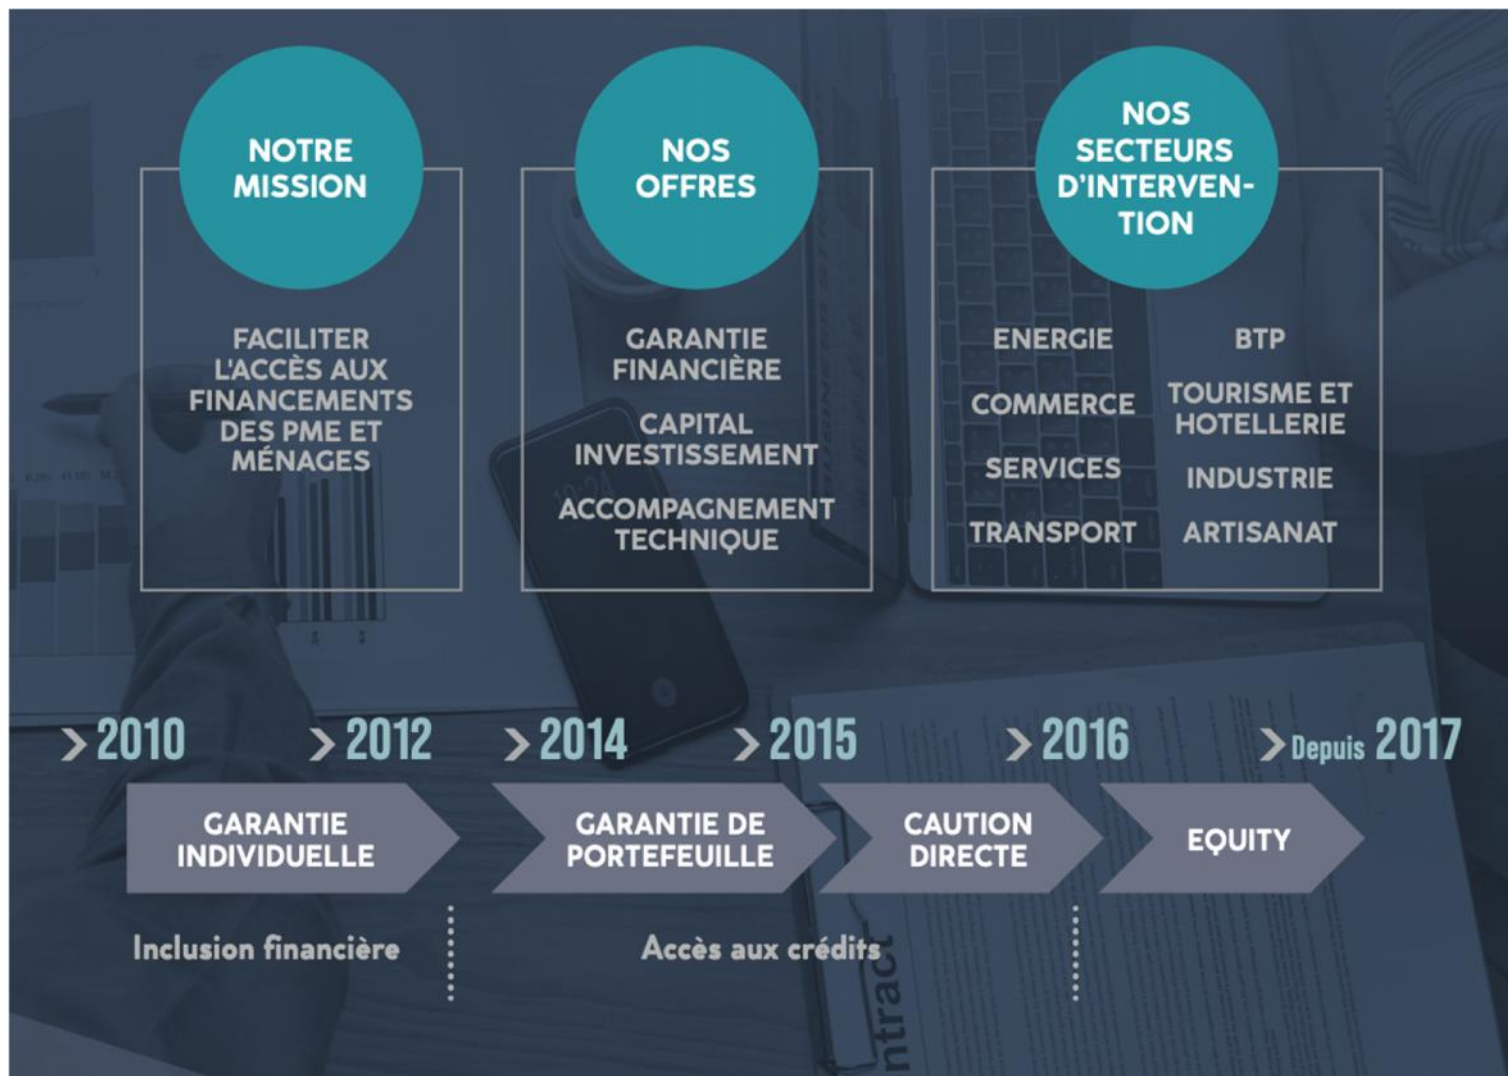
NOTRE MISSION

FACILITER L'ACCÈS AUX FINANCEMENTS DES PME ET MÉNAGES

NOS OFFRES

GARANTIE FINANCIÈRE

CAPITAL INVESTISSEMENT

ACCOMPAGNEMENT TECHNIQUE

NOS SECTEURS D'INTERVENTION

ENERGIE

BTP

COMMERCE

TOURISME ET HOTELLERIE

SERVICES

INDUSTRIE

TRANSPORT

ARTISANAT

> 2010

> 2012

> 2014

> 2015

> 2016

> Depuis 2017

GARANTIE INDIVIDUELLE

GARANTIE DE PORTEFEUILLE

CAUTION DIRECTE

EQUITY

Inclusion financière

Accès aux crédits